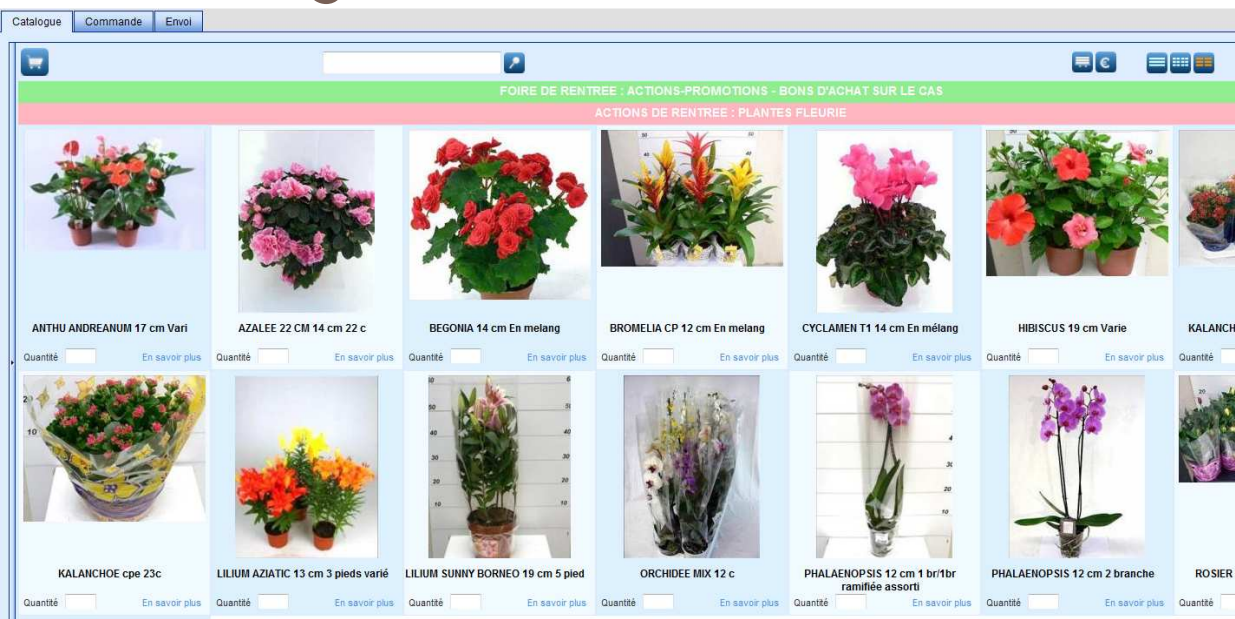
Catalogue Commande Envoi

FOIRE DE RENTREE : ACTIONS-PROMOTIONS - BONS D'ACHAT SUR LE CAS

ACTIONS DE RENTREE : PLANTES FLEURIE

ANTHU ANDREANUM 17 cm Vari
Quantité En savoir plus

AZALEE 22 CM 14 cm 22 c
Quantité En savoir plus

BEGONIA 14 cm En melang
Quantité En savoir plus

BROMELIA CP 12 cm En melang
Quantité En savoir plus

CYCLAMEN T1 14 cm En mélang
Quantité En savoir plus

HIBISCUS 19 cm Varie
Quantité En savoir plus

KALANCH
Quantité

KALANCHOE cpe 23c
Quantité En savoir plus

LILIUM AZIATIC 13 cm 3 pieds varié
Quantité En savoir plus

LILIUM SUNNY BORNEO 19 cm 5 pied
Quantité En savoir plus

ORCHIDEE MIX 12 c
Quantité En savoir plus

PHALAENOPSIS 12 cm 1 br/1br ramifiée assorti
Quantité En savoir plus

PHALAENOPSIS 12 cm 2 branche
Quantité En savoir plus

ROSIER
Quantité